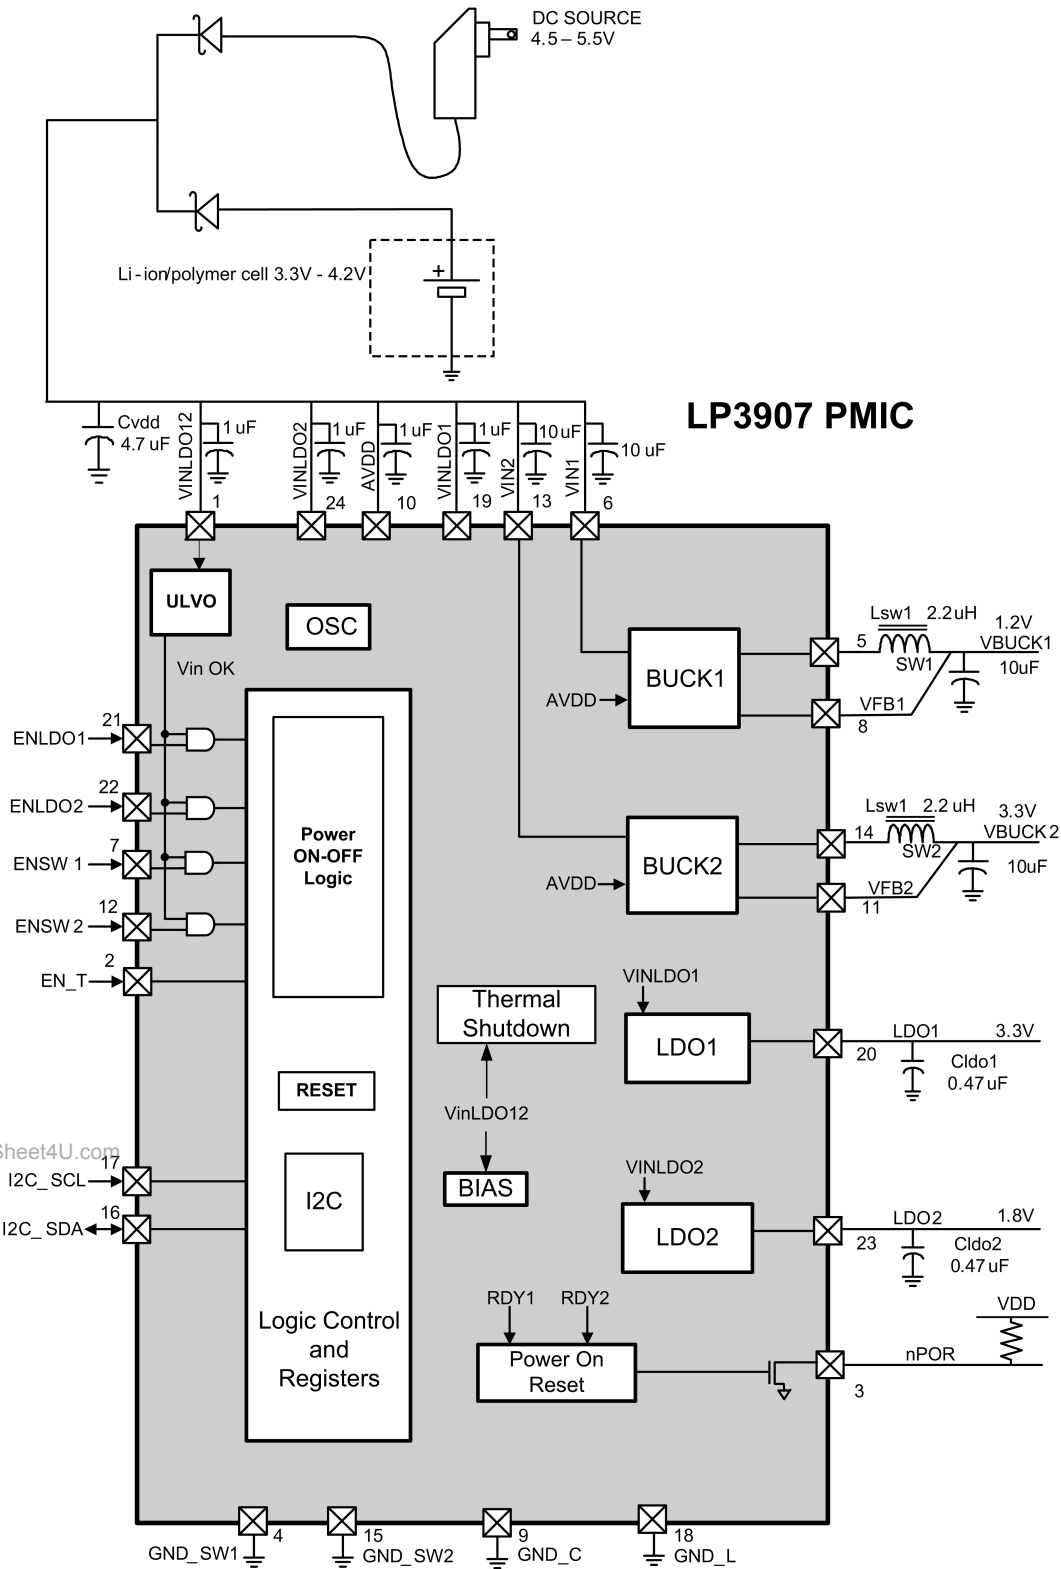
DC SOURCE
4.5 – 5.5V

Li-ion/polymer cell 3.3V - 4.2V

+

LP3907 PMIC

Cvdd
4.7 uF

VINLDO12
1 uF
1

VINLDO2
1 uF
24

AVDD
1 uF
10

VINLDO1
1 uF
19

VIN2
10 uF
13

VIN1
10 uF
6

ULVO

OSC

Vin OK

BUCK1
AVDD
Lsw1 2.2 uH
1.2V
VBUCK1
5
SW1
10uF
VFB1
8

21
ENLDO1
22
ENLDO2
7
ENSW 1
12
ENSW 2
2
EN_T

Power
ON-OFF
Logic

BUCK2
AVDD
Lsw1 2.2 uH
3.3V
VBUCK 2
14
SW2
10uF
VFB2
11

Thermal
Shutdown

VINLDO1
LDO1
LDO1 3.3V
20
Cldo1
0.47 uF

RESET

VinLDO12

Sheet4U.com
17
I2C_SCL
16
I2C_SDA

I2C

BIAS

VINLDO2
LDO2
LDO2 1.8V
23
Cldo2
0.47 uF

RDY1 RDY2
Power On
Reset

VDD
nPOR
3

Logic Control
and
Registers

GND_SW1 4
15 GND_SW2
9 GND_C
18 GND_L